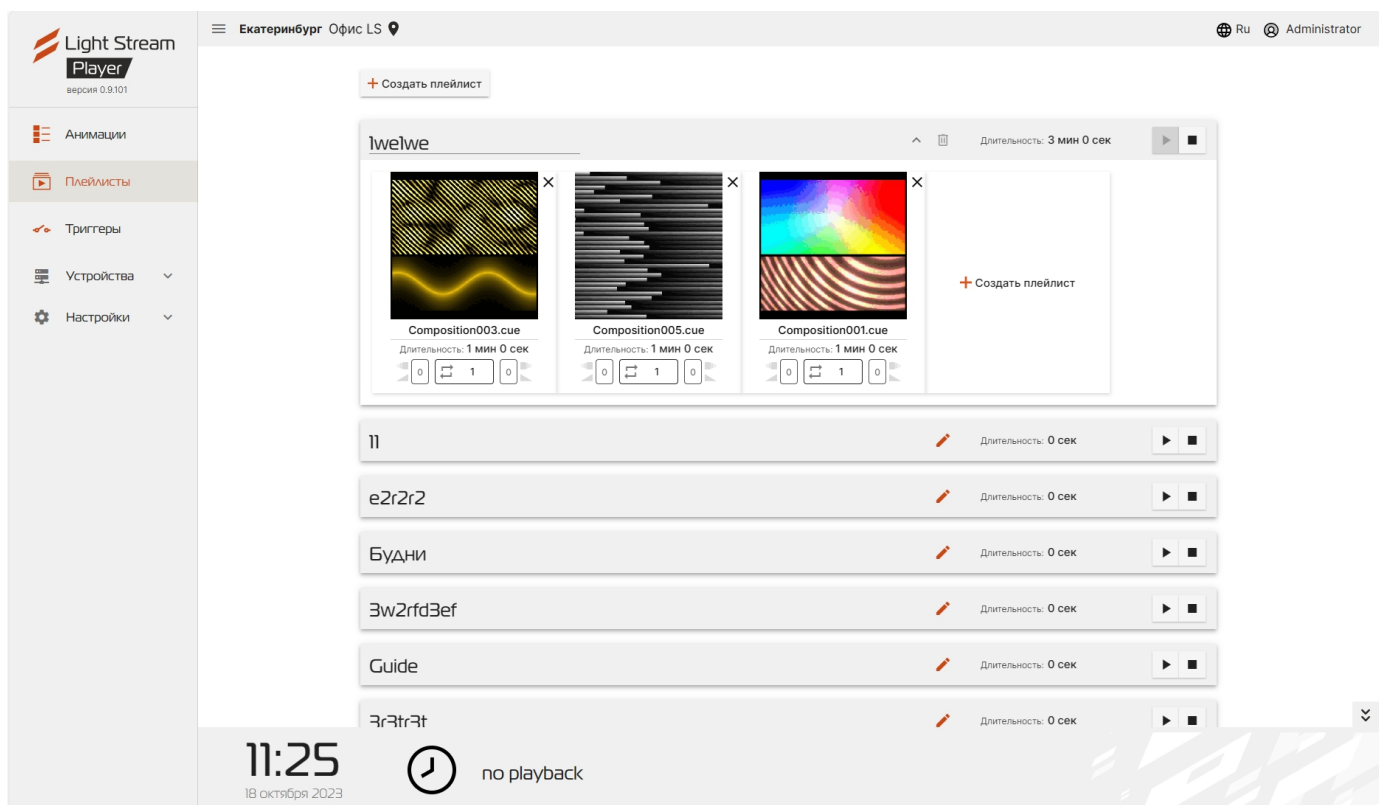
Light Stream
Player
версия 0.9.101

Анимации
Плейлисты
Триггеры
Устройства
Настройки

Екатеринбург Офис LS

Ru Administrator

+ Создать плейлист

1we1we
Длительность: 3 мин 0 сек

Composition003.cue
Длительность: 1 мин 0 сек
0 1 0

Composition005.cue
Длительность: 1 мин 0 сек
0 1 0

Composition001.cue
Длительность: 1 мин 0 сек
0 1 0

+ Создать плейлист

11
Длительность: 0 сек

e2r2r2
Длительность: 0 сек

Будни
Длительность: 0 сек

3w2rfd3ef
Длительность: 0 сек

Guide
Длительность: 0 сек

3r3tr3t
Длительность: 0 сек

11:25
18 октября 2023

no playback